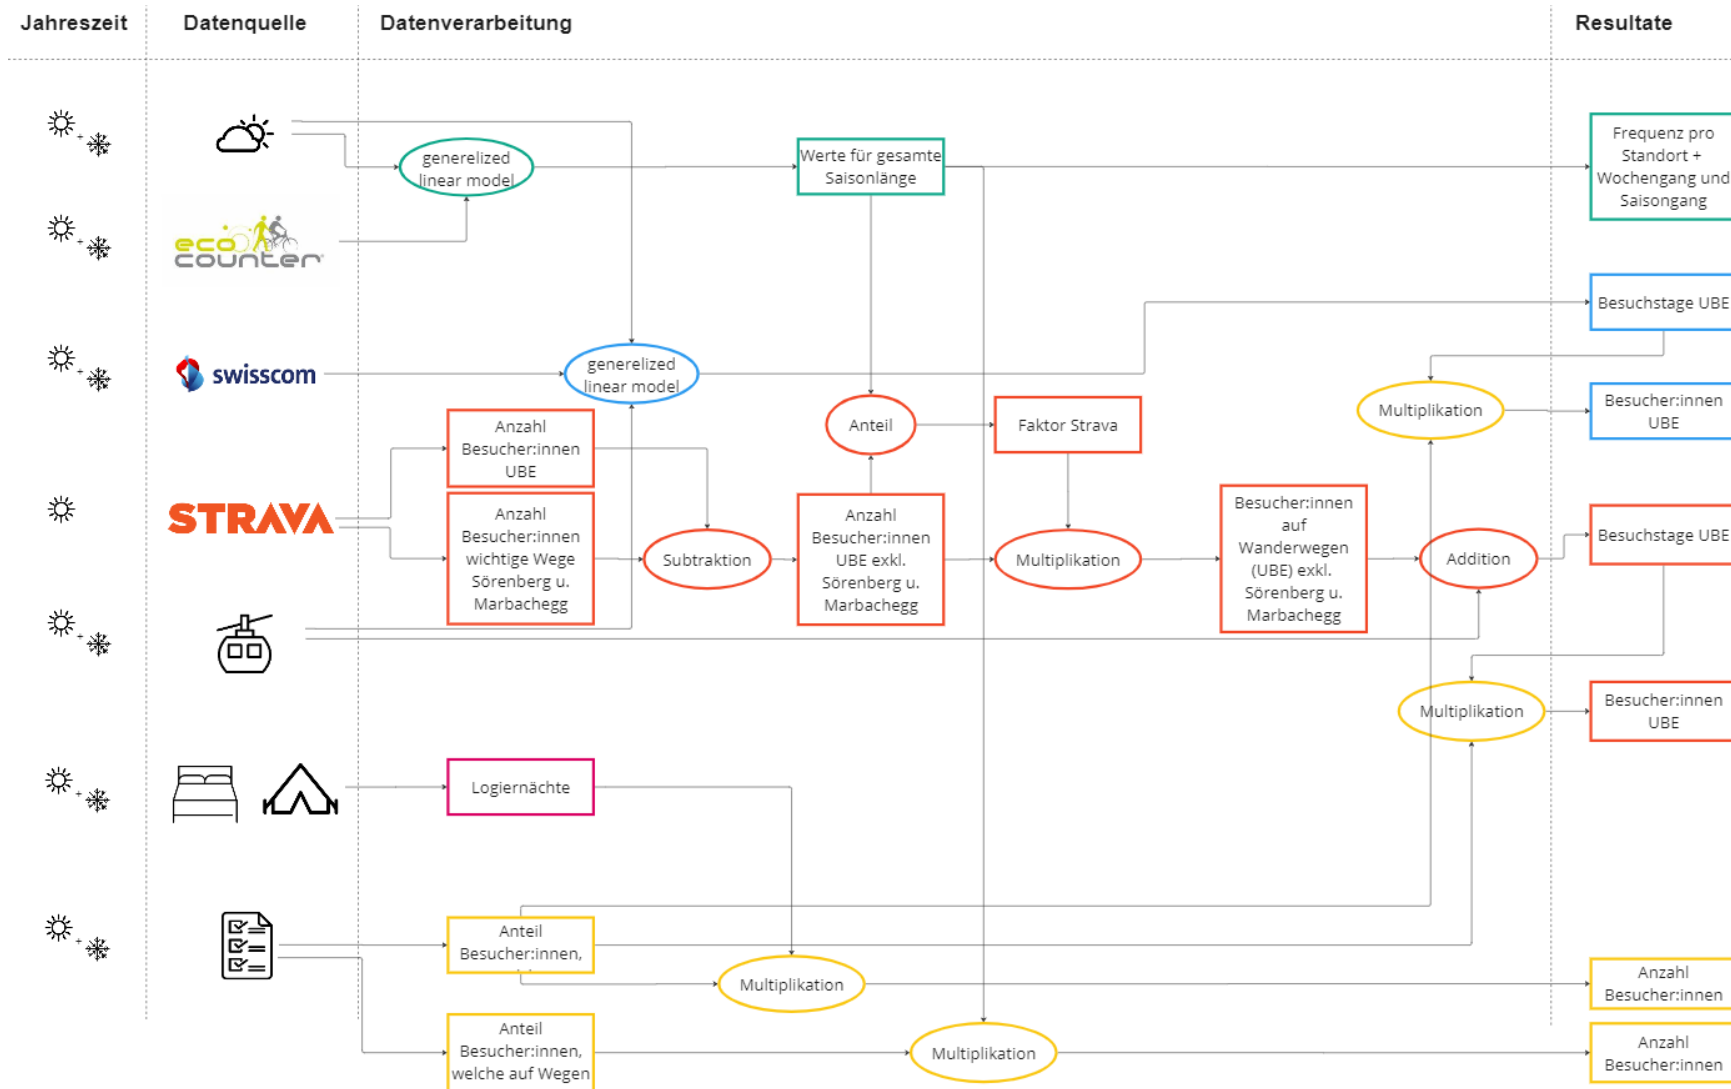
Jahreszeit

Datenquelle

Datenverarbeitung

Resultate

eco counter

swisscom

STRAVA

generelized linear model

Werte für gesamte Saisonlänge

Frequenz pro Standort + Wochengang und Saisongang

Besuchstage UBE

generelized linear model

Multiplikation

Besucher:innen UBE

Anteil

Faktor Strava

Anzahl Besucher:innen UBE

Anzahl Besucher:innen wichtige Wege Sörenberg u. Marbachegg

Subtraktion

Anzahl Besucher:innen UBE exkl. Sörenberg u. Marbachegg

Multiplikation

Besucher:innen auf Wanderwegen (UBE) exkl. Sörenberg u. Marbachegg

Addition

Besuchstage UBE

Multiplikation

Besucher:innen UBE

Logiernächte

Anteil Besucher:innen,

Multiplikation

Anzahl Besucher:innen

Anteil Besucher:innen, welche auf Wegen

Multiplikation

Anzahl Besucher:innen